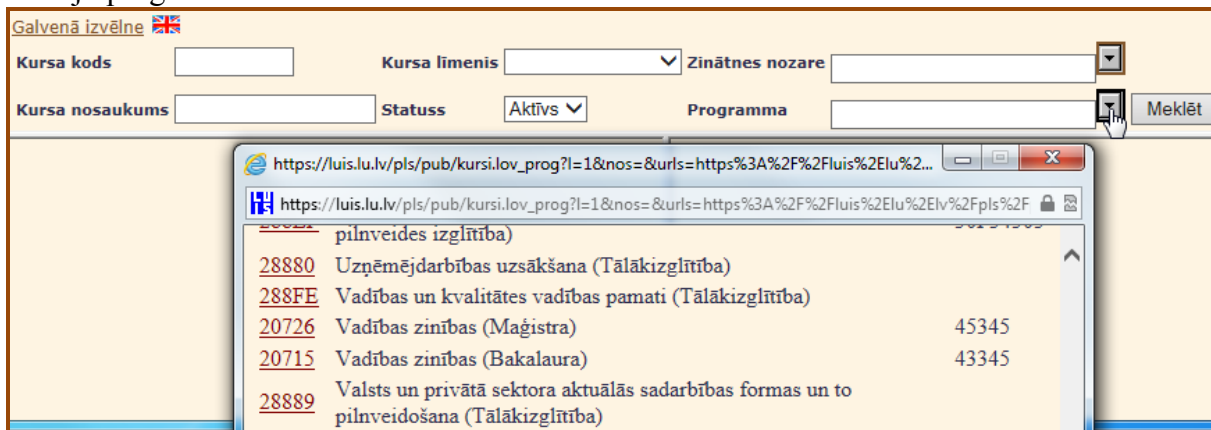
Galvenā izvēlne

Kursa kods

Kursa līmenis

Zinātnes nozare

Kursa nosaukums

Statuss

Aktīvs

Programma

Meklēt

https://luis.lu.lv/pls/pub/kursi.lov_prog?l=1&nos=&urls=https%3A%2F%2Fluis%2Elu%2...

https://luis.lu.lv/pls/pub/kursi.lov_prog?l=1&nos=&urls=https%3A%2F%2Fluis%2Elu%2Elv%2Fpls%2F

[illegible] pilnveides izglītība) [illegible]

| | | |
|---|---|---|
| 28880 | Uzņēmējdarbības uzsākšana (Tālākizglītība) | |
| 288FE | Vadības un kvalitātes vadības pamati (Tālākizglītība) | |
| 20726 | Vadības zinības (Maģistra) | 45345 |
| 20715 | Vadības zinības (Bakalaura) | 43345 |
| 28889 | Valsts un privātā sektora aktuālās sadarbības formas un to pilnveidošana (Tālākizglītība) | |